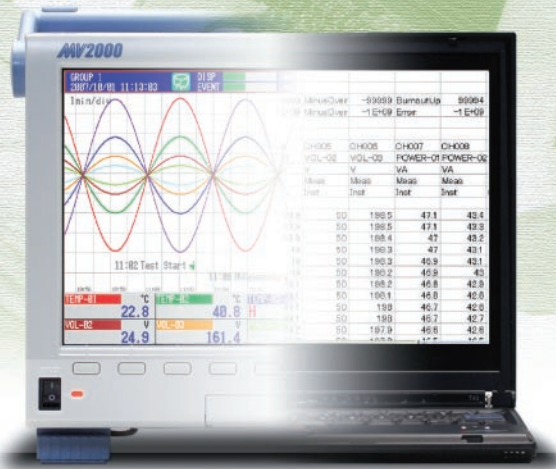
MV2000

GROUP 1
2007/10/01 11:13:03
DISP
EVENT

1min/div

11:02 Test Start

TEMP-01 °C 22.8
TEMP-02 °C 40.8 H
VOL-02 V 24.9
VOL-03 V 161.4

MinusOver -99999 BurnoutUp 99994
MinusOver -1 E+09 Error -1 E+09

| CH005 | CH006 | CH007 | CH008 |
|---|---|---|---|
| VOL-02 | VOL-03 | POWER-01 | POWER-02 |
| V | V | VA | VA |
| Meas | Meas | Meas | Meas |
| Inst | Inst | Inst | Inst |
| 50 | 198.5 | 47.1 | 43.4 |
| 50 | 198.5 | 47.1 | 43.3 |
| 50 | 198.4 | 47 | 43.2 |
| 50 | 198.3 | 47 | 43.1 |
| 50 | 198.3 | 46.9 | 43.1 |
| 50 | 198.2 | 46.9 | 43 |
| 50 | 198.2 | 46.8 | 42.9 |
| 50 | 198.1 | 46.8 | 42.8 |
| 50 | 198 | 46.7 | 42.8 |
| 50 | 198 | 46.7 | 42.7 |
| 50 | 197.9 | 46.6 | 42.6 |